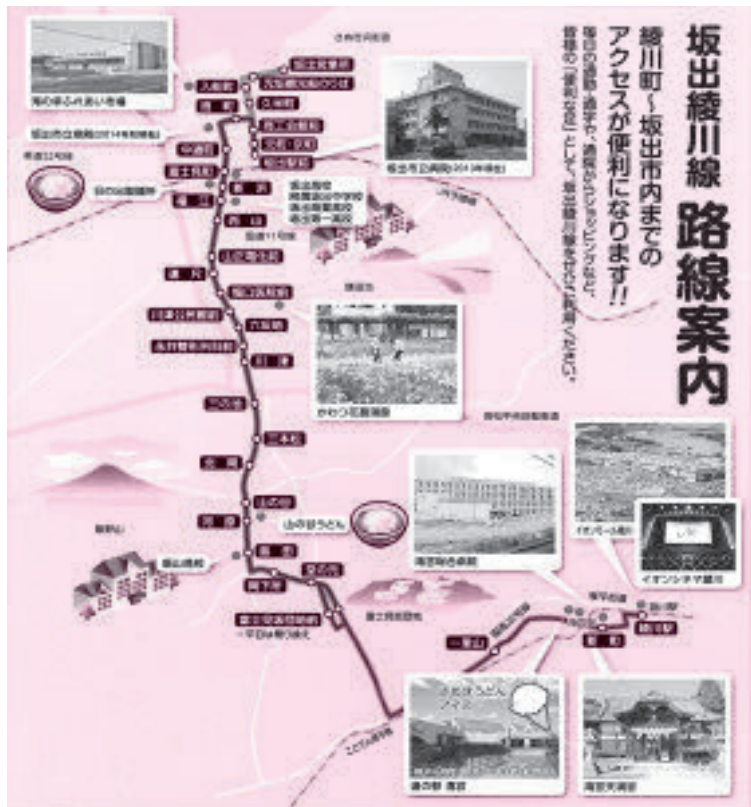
坂出綾川線 路線案内

綾川町～坂出市内までのアクセスが便利になります!!

毎日の通勤・通学や、通院からショッピングなど、皆様の「便利な足」として、坂出綾川線をぜひご利用ください。

海の家ふれあい市場

坂出市立病院

山の家うどん

かわつ花菖蒲園

滝宮総合病院

イオンモール綾川

イオンシネマ綾川

道の駅 滝宮

滝宮天満宮

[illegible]